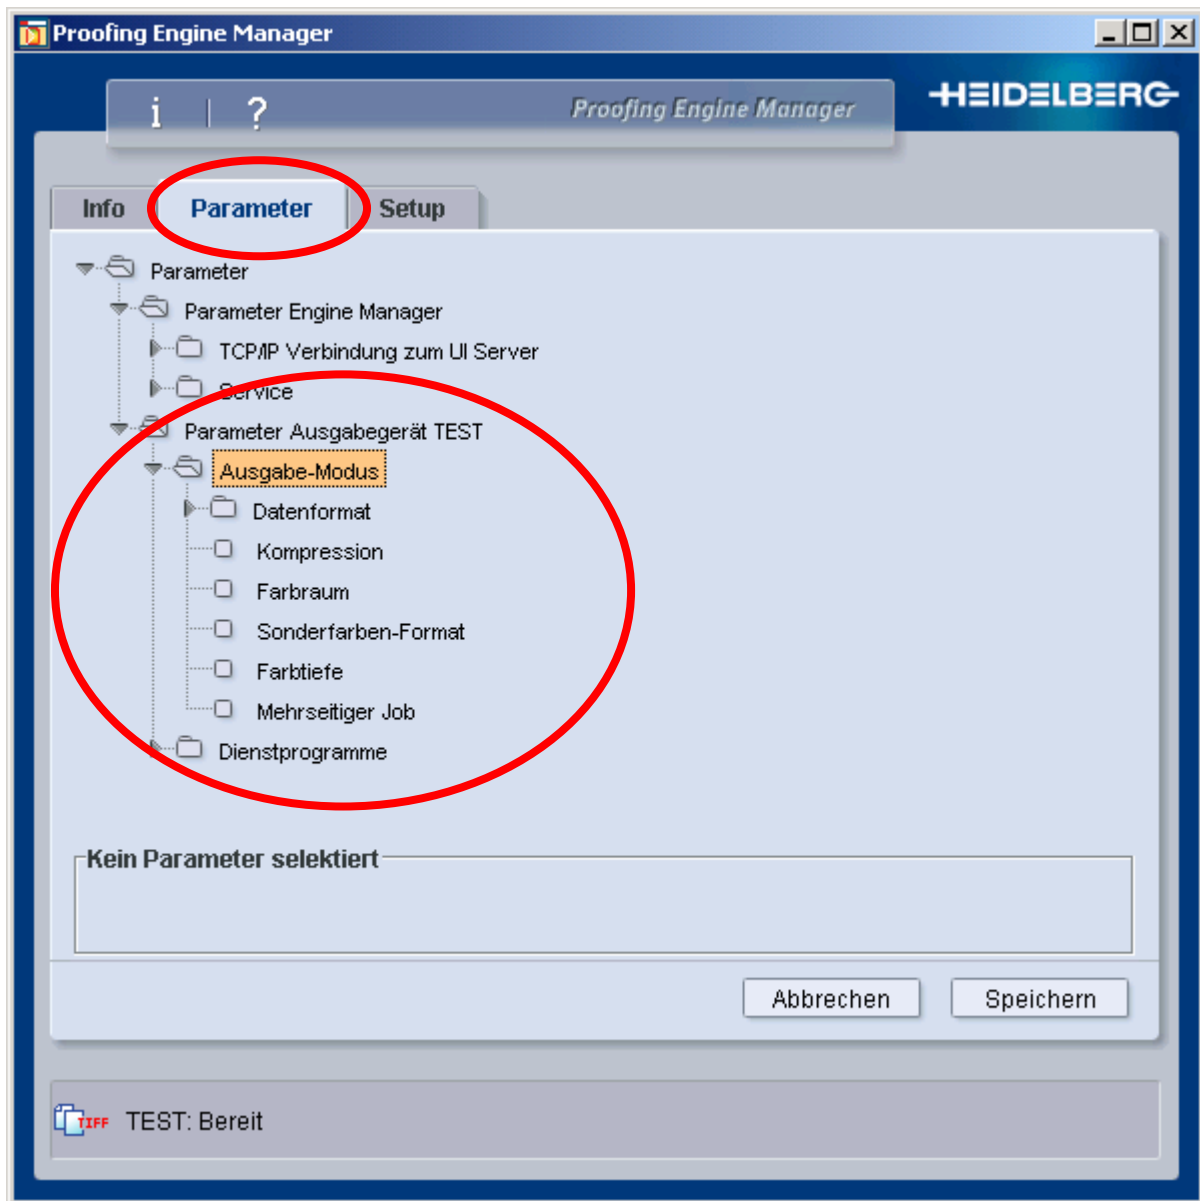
Proofing Engine Manager

i | ?

Proofing Engine Manager

HEIDELBERG

Info
Parameter
Setup

Parameter
Parameter Engine Manager
TCP/IP Verbindung zum UI Server
Service
Parameter Ausgabegerät TEST
Ausgabe-Modus
Datenformat
Kompression
Farbraum
Sonderfarben-Format
Farbtiefe
Mehrseitiger Job
Dienstprogramme

Kein Parameter selektiert

Abbrechen
Speichern

TIFF TEST: Bereit